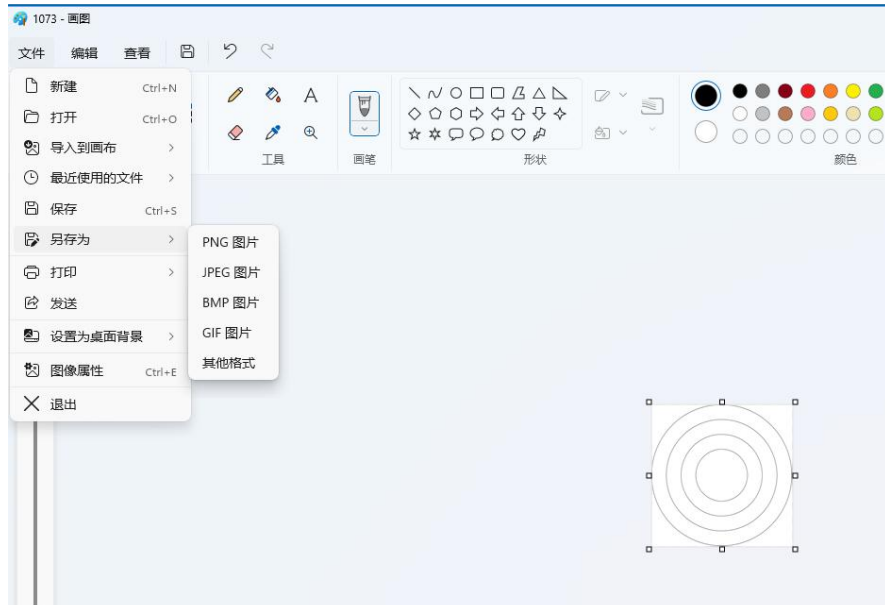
1073 - 画图

文件 编辑 查看

新建 Ctrl+N
打开 Ctrl+O
导入到画布
最近使用的文件
保存 Ctrl+S
另存为
打印
发送
设置为桌面背景
图像属性 Ctrl+E
退出

PNG 图片
JPEG 图片
BMP 图片
GIF 图片
其他格式

工具
画笔
形状
颜色